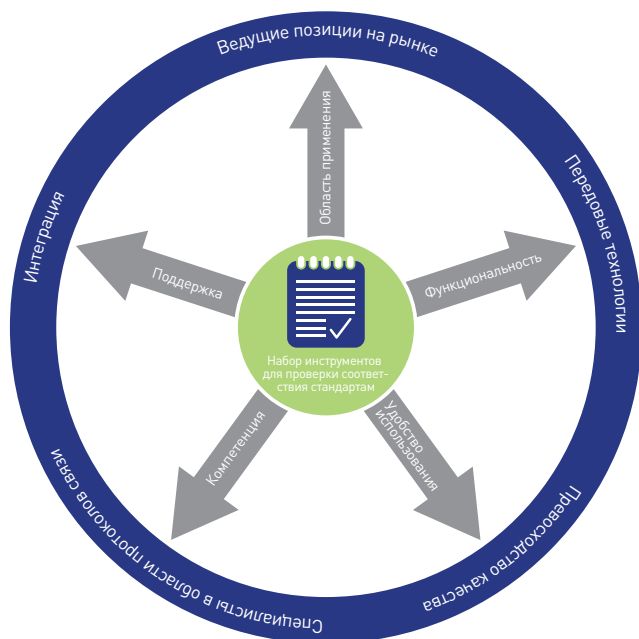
Ведущие позиции на рынке

Передовые технологии

Превосходство качества

Специалисты в области протоколов связи

Интеграция

Область применения

Функциональность

Удобство использования

Компетенция

Поддержка

Набор инструментов для проверки соответствия стандартам